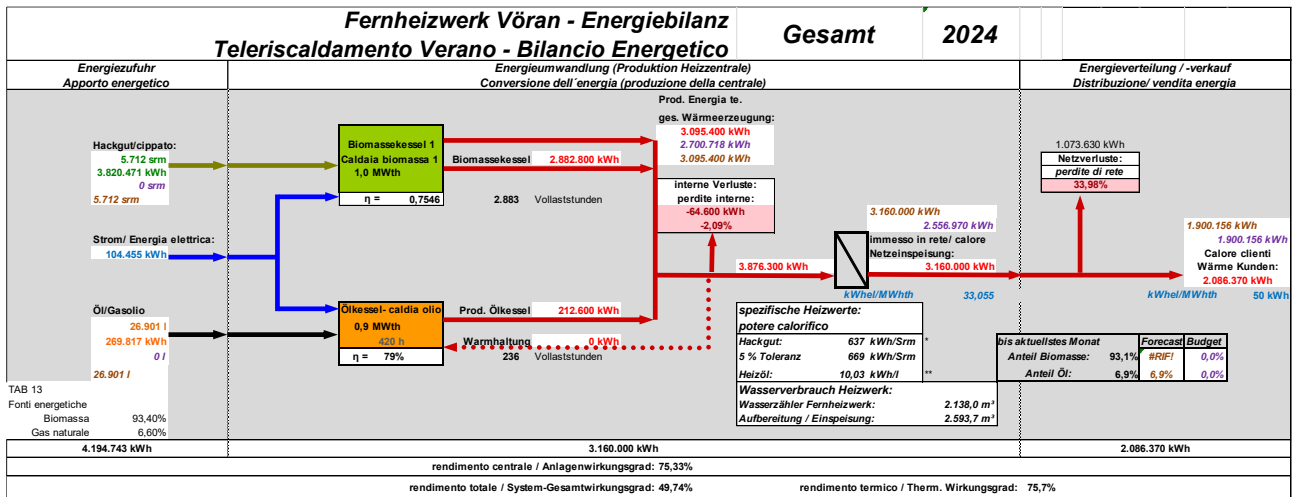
Fernheizwerk Vöran - Energiebilanz
Teleriscaldamento Verano - Bilancio Energetico
Gesamt
2024

Energiezufuhr
Apporto energetico

Energieumwandlung (Produktion Heizzentrale)
Conversione dell´energia (produzione della centrale)

Energieverteilung / -verkauf
Distribuzione/ vendita energia

Hackgut/cippato:
5.712 srm
3.820.471 kWh
0 srm
5.712 srm

Strom/ Energia elettrica:
104.455 kWh

Öl/Gasolio
26.901 l
269.817 kWh
0 l
26.901 l

TAB 13
Fonti energetiche
| Biomassa | 93,40% |
|---|---|
| Gas naturale | 6,60% |

Biomassekessel 1
Caldaia biomassa 1
1,0 MWth
η = 0,7546

Biomassekessel 2.882.800 kWh
2.883 Vollaststunden

Ölkessel- caldia olio
0,9 MWth
420 h
η = 79%

Prod. Ölkessel 212.600 kWh
Warmhaltung 0 kWh
236 Vollaststunden

Prod. Energia te.
ges. Wärmeerzeugung:
3.095.400 kWh
2.700.718 kWh
3.095.400 kWh

interne Verluste:
perdite interne:
-64.600 kWh
-2,09%

3.876.300 kWh

3.160.000 kWh
2.556.970 kWh
immesso in rete/ calore
Netzeinspeisung:
3.160.000 kWh

kWhel/MWhth 33,055

1.073.630 kWh
Netzverluste:
perdite di rete
33,98%

1.900.156 kWh
1.900.156 kWh
Calore clienti
Wärme Kunden:
2.086.370 kWh

kWhel/MWhth 50 kWh

spezifische Heizwerte:
potere calorifico
| Hackgut: | 637 kWh/Srm | * |
|---|---|---|
| 5 % Toleranz | 669 kWh/Srm | |
| Heizöl: | 10,03 kWh/l | ** |

Wasserverbrauch Heizwerk:
| Wasserzähler Fernheizwerk: | 2.138,0 m³ |
|---|---|
| Aufbereitung / Einspeisung: | 2.593,7 m³ |

| bis aktuellstes Monat | | Forecast | Budget |
|---|---|---|---|
| Anteil Biomasse: | 93,1% | #RIF! | 0,0% |
| Anteil Öl: | 6,9% | 6,9% | 0,0% |

4.194.743 kWh
3.160.000 kWh
2.086.370 kWh

rendimento centrale / Anlagenwirkungsgrad: 75,33%

rendimento totale / System-Gesamtwirkungsgrad: 49,74%
rendimento termico / Therm. Wirkungsgrad: 75,7%